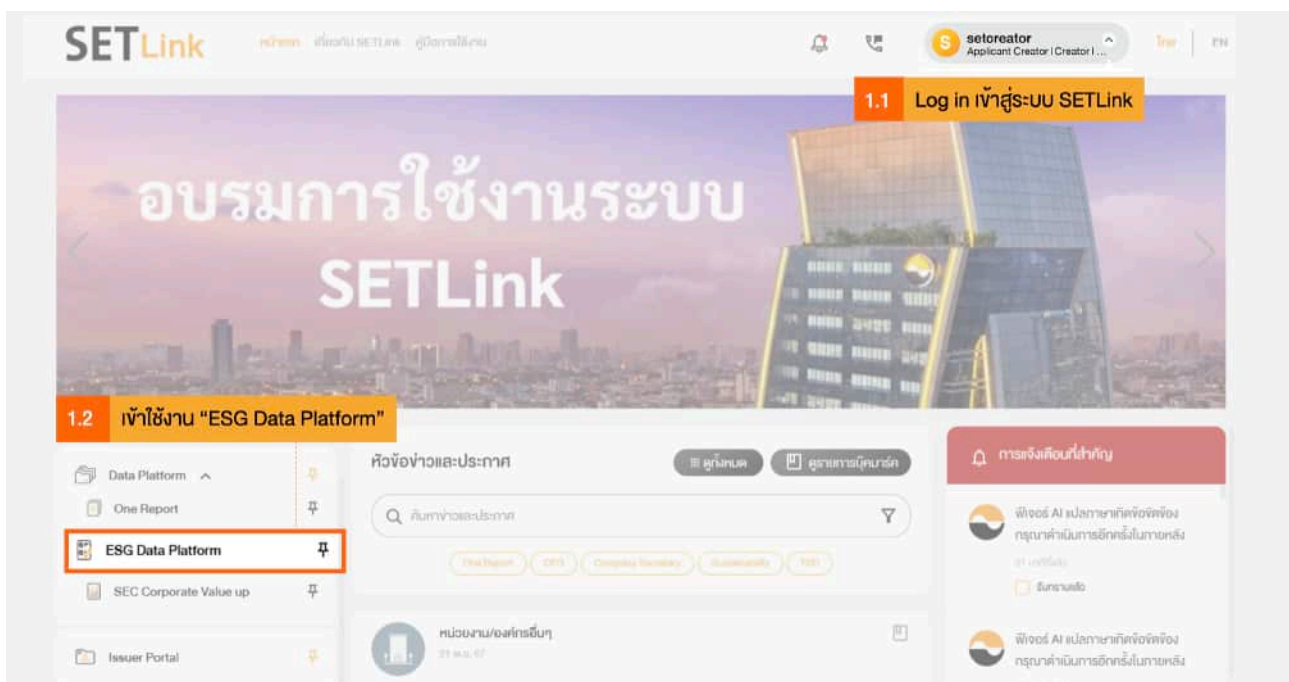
SETLink หน้าแรก เกี่ยวกับ SETLink คู่มือการใช้งาน

setcreator
Applicant Creator | Creator | ...

ไทย | EN

1.1 Log in เข้าสู่ระบบ SETLink

อบรมการใช้งานระบบ SETLink

1.2 เข้าใช้งาน "ESG Data Platform"

Data Platform

One Report

ESG Data Platform

SEC Corporate Value up

Issuer Portal

หัวข้อข่าวและประกาศ

ดูทั้งหมด

ดูรายการบุ๊คมาร์ค

ค้นหาข่าวและประกาศ

First Report CFO Company Secretary Sustainability TSD

หน่วยงาน/องค์กรอื่นๆ

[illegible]

การแจ้งเตือนที่สำคัญ

ฟีเจอร์ AI แปลภาษาเกิดข้อผิดพลาด กรุณาดำเนินการอีกครั้งในภายหลัง

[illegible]

รับทราบแล้ว

ฟีเจอร์ AI แปลภาษาเกิดข้อผิดพลาด กรุณาดำเนินการอีกครั้งในภายหลัง